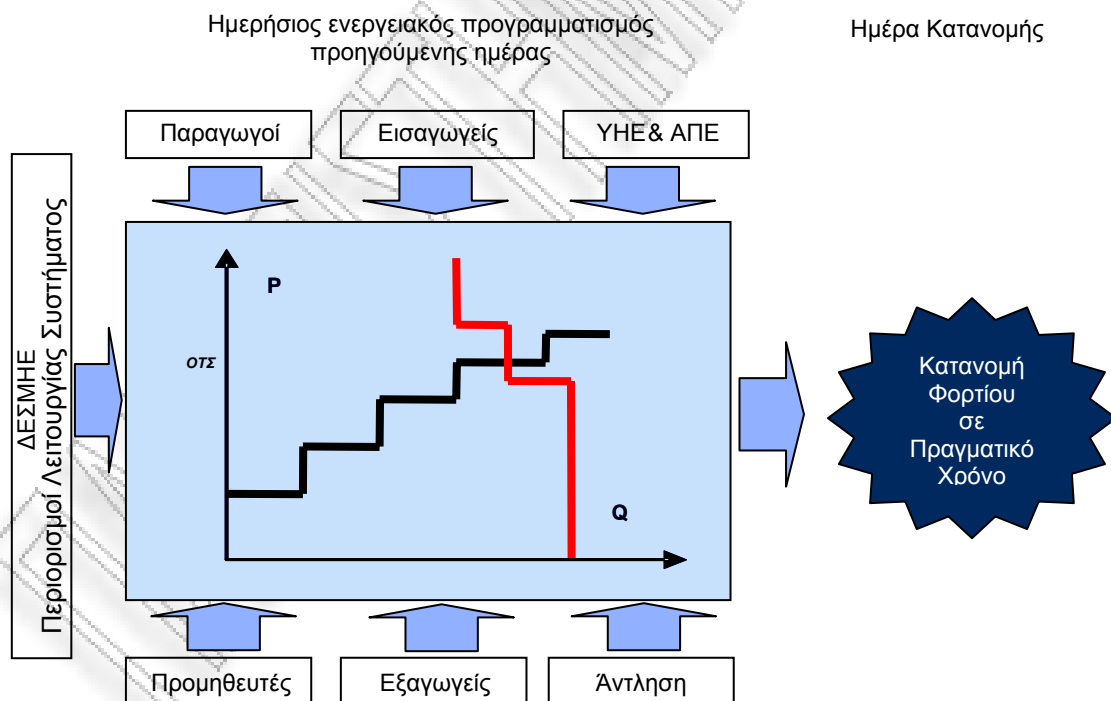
Ημερήσιος ενεργειακός προγραμματισμός προηγούμενης ημέρας

Ημέρα Κατανομής

Παραγωγοί

Εισαγωγείς

ΥΗΕ& ΑΠΕ

ΔΕΣΜΗΕ
Περιορισμοί Λειτουργίας Συστήματος

P

ΟΤΣ

Q

Κατανομή Φορτίου σε Πραγματικό Χρόνο

Προμηθευτές

Εξαγωγείς

Άντληση